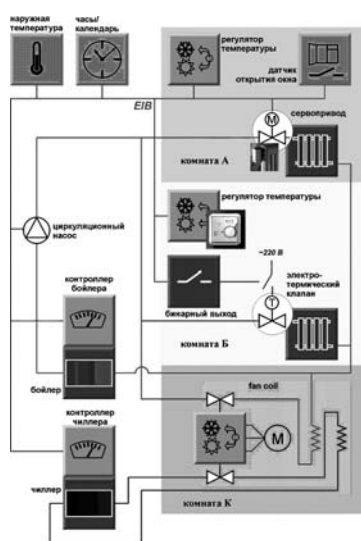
наружная температура

часы/ календарь

регулятор температуры

датчик открытия окна

EIB

сервопривод

M

комната А

регулятор температуры

циркуляционный насос

~220 В

электро-термический клапан

контроллер бойлера

бинарный выход

T

комната Б

бойлер

fan coil

контроллер чиллера

M

чиллер

комната К